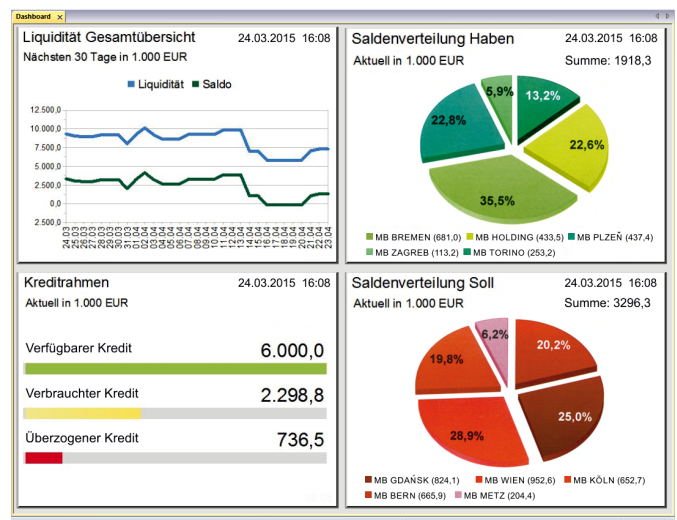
Dashboard

Liquidität Gesamtübersicht 24.03.2015 16:08

Nächsten 30 Tage in 1.000 EUR

Liquidität Saldo

12.500,0
10.000,0
7.500,0
5.000,0
2.500,0
0,0
-2.500,0

24.03 25.03 26.03 27.03 28.03 29.03 30.03 31.03 01.04 02.04 03.04 04.04 05.04 06.04 07.04 08.04 09.04 10.04 11.04 12.04 13.04 14.04 15.04 16.04 17.04 18.04 19.04 20.04 21.04 22.04 23.04

Saldenverteilung Haben 24.03.2015 16:08

Aktuell in 1.000 EUR Summe: 1918,3

5,9%
13,2%
22,8%
22,6%
35,5%

MB BREMEN (681,0) MB HOLDING (433,5) MB PLZEŇ (437,4) MB ZAGREB (113,2) MB TORINO (253,2)

Kreditrahmen 24.03.2015 16:08

Aktuell in 1.000 EUR

Verfügbarer Kredit 6.000,0

Verbrauchter Kredit 2.298,8

Überzogener Kredit 736,5

Saldenverteilung Soll 24.03.2015 16:08

Aktuell in 1.000 EUR Summe: 3296,3

6,2%
19,8%
20,2%
25,0%
28,9%

MB GDAŃSK (824,1) MB WIEN (952,6) MB KÖLN (652,7) MB BERN (665,9) MB METZ (204,4)